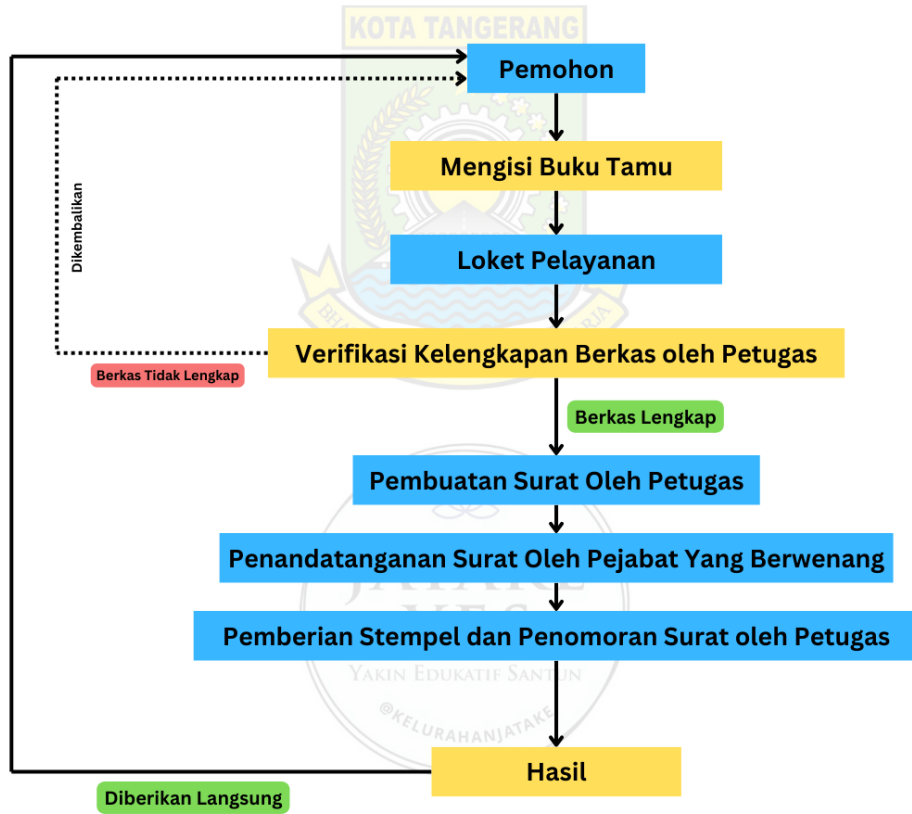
KOTA TANGERANG

Pemohon

Dikembalikan

Mengisi Buku Tamu

Loket Pelayanan

Verifikasi Kelengkapan Berkas oleh Petugas

Berkas Tidak Lengkap

Berkas Lengkap

Pembuatan Surat Oleh Petugas

Penandatanganan Surat Oleh Pejabat Yang Berwenang

Pemberian Stempel dan Penomoran Surat oleh Petugas

YAKIN EDUKATIF SANTUN

@KELURAHANJATAKE

Hasil

Diberikan Langsung